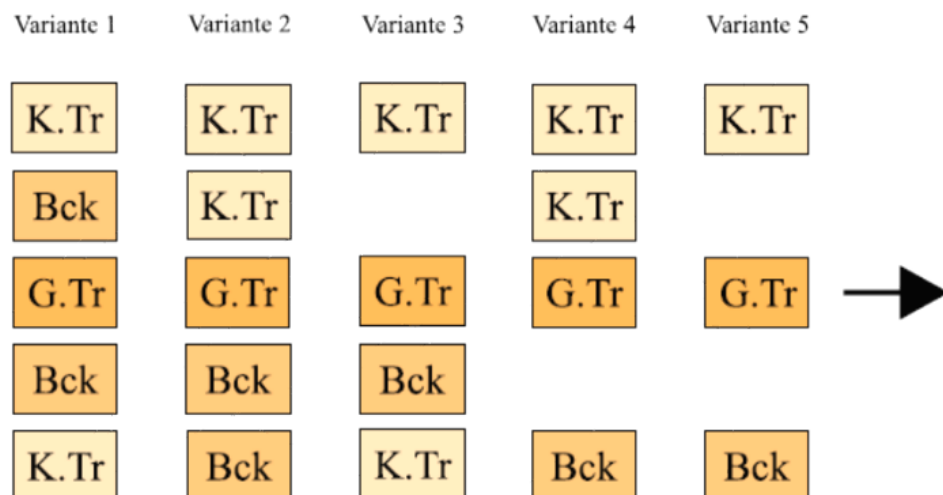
| Variante 1 | Variante 2 | Variante 3 | Variante 4 | Variante 5 |
|---|---|---|---|---|
| K.Tr | K.Tr | K.Tr | K.Tr | K.Tr |
| Bck | K.Tr | | K.Tr | |
| G.Tr | G.Tr | G.Tr | G.Tr | G.Tr |
| Bck | Bck | Bck | | |
| K.Tr | Bck | K.Tr | Bck | Bck |